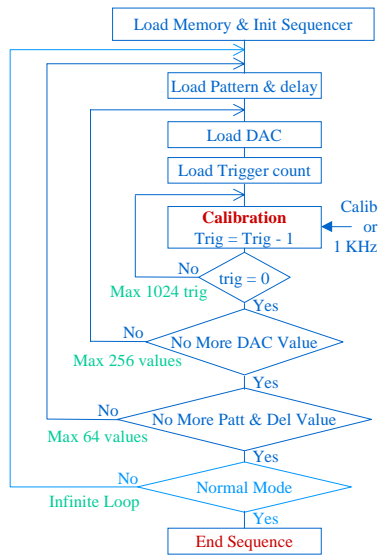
Load Memory & Init Sequencer

Load Pattern & delay

Load DAC

Load Trigger count

Calibration
Trig = Trig - 1

Calib
or
1 KHz

No
trig = 0
Max 1024 trig
Yes

No
No More DAC Value
Max 256 values
Yes

No
No More Patt & Del Value
Max 64 values
Yes

No
Normal Mode
Infinite Loop
Yes

End Sequence